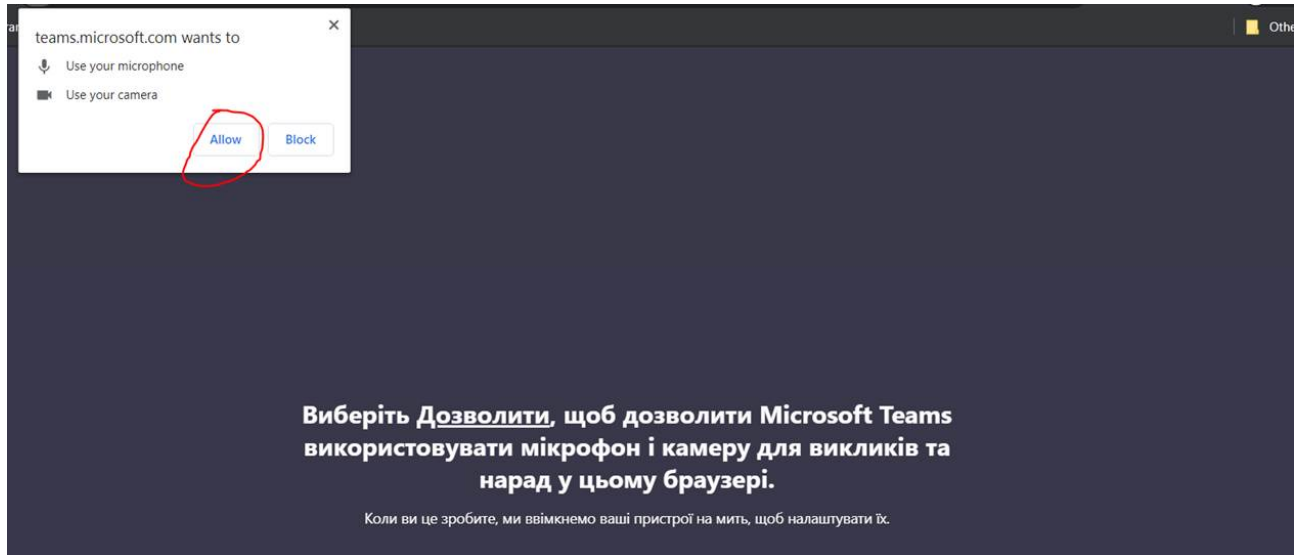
teams.microsoft.com wants to
×
Use your microphone
Use your camera
Allow
Block

Othe

Виберіть Дозволити, щоб дозволити Microsoft Teams використовувати мікрофон і камеру для викликів та нарад у цьому браузері.

Коли ви це зробите, ми ввімкнемо ваші пристрої на мить, щоб налаштувати їх.